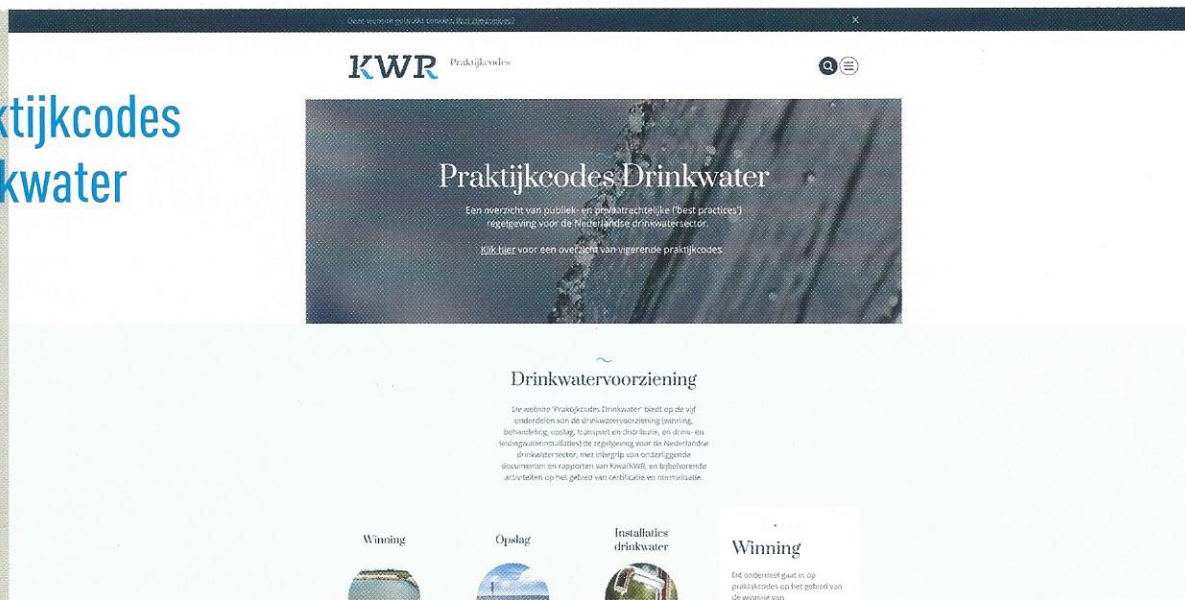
ktijkcodes
kwater

Deze website gebruikt cookies. Wat zijn cookies? ×

KWR Praktijkcodes

Praktijkcodes Drinkwater

Een overzicht van publiek- en privaatrechtelijke ('best practices') regelgeving voor de Nederlandse drinkwatersector.

Klik hier voor een overzicht van vigerende praktijkcodes

Drinkwatervoorziening

De website 'Praktijkcodes Drinkwater' biedt op de vijf onderdelen van de drinkwatervoorziening (winning, behandeling, opslag, transport en distributie, en drink- en leidingwaterinstallaties) de regelgeving voor de Nederlandse drinkwatersector, met inbegrip van onderliggende documenten en rapporten van Kiwa/KWR, en bijbehorende activiteiten op het gebied van certificatie en normalisatie.

Winning

Opslag

Installaties drinkwater

Winning

Dit onderdeel gaat in op praktijkcodes op het gebied van de winning van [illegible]